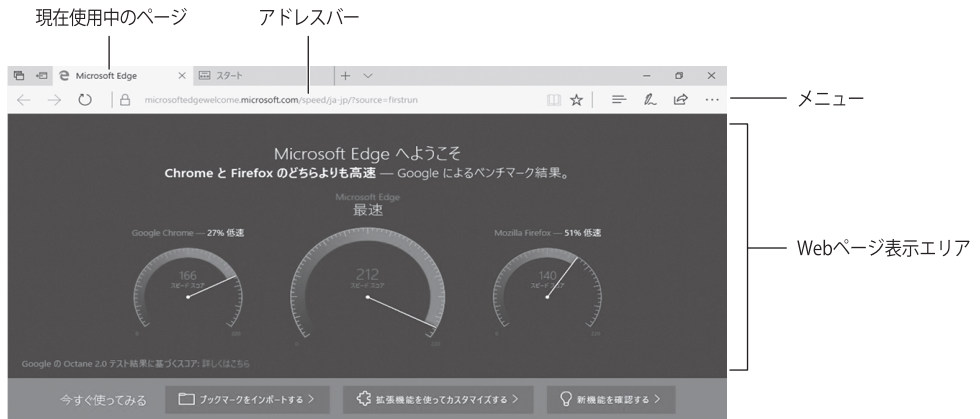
現在使用中のページ

アドレスバー

Microsoft Edge × スタート + ∨

microsoftedgewelcome.microsoft.com/speed/ja-jp/?source=firstrun

メニュー

Microsoft Edge へようこそ

Chrome と Firefox のどちらよりも高速 — Google によるベンチマーク結果。

Microsoft Edge

最速

Google Chrome — 27% 低速

Mozilla Firefox — 51% 低速

166
スピードスコア

212
スピードスコア

140
スピードスコア

Webページ表示エリア

Google の Octane 2.0 テスト結果に基づくスコア: 詳しくはこちら

今すぐ使ってみる

ブックマークをインポートする >

拡張機能を使ってカスタマイズする >

新機能を確認する >